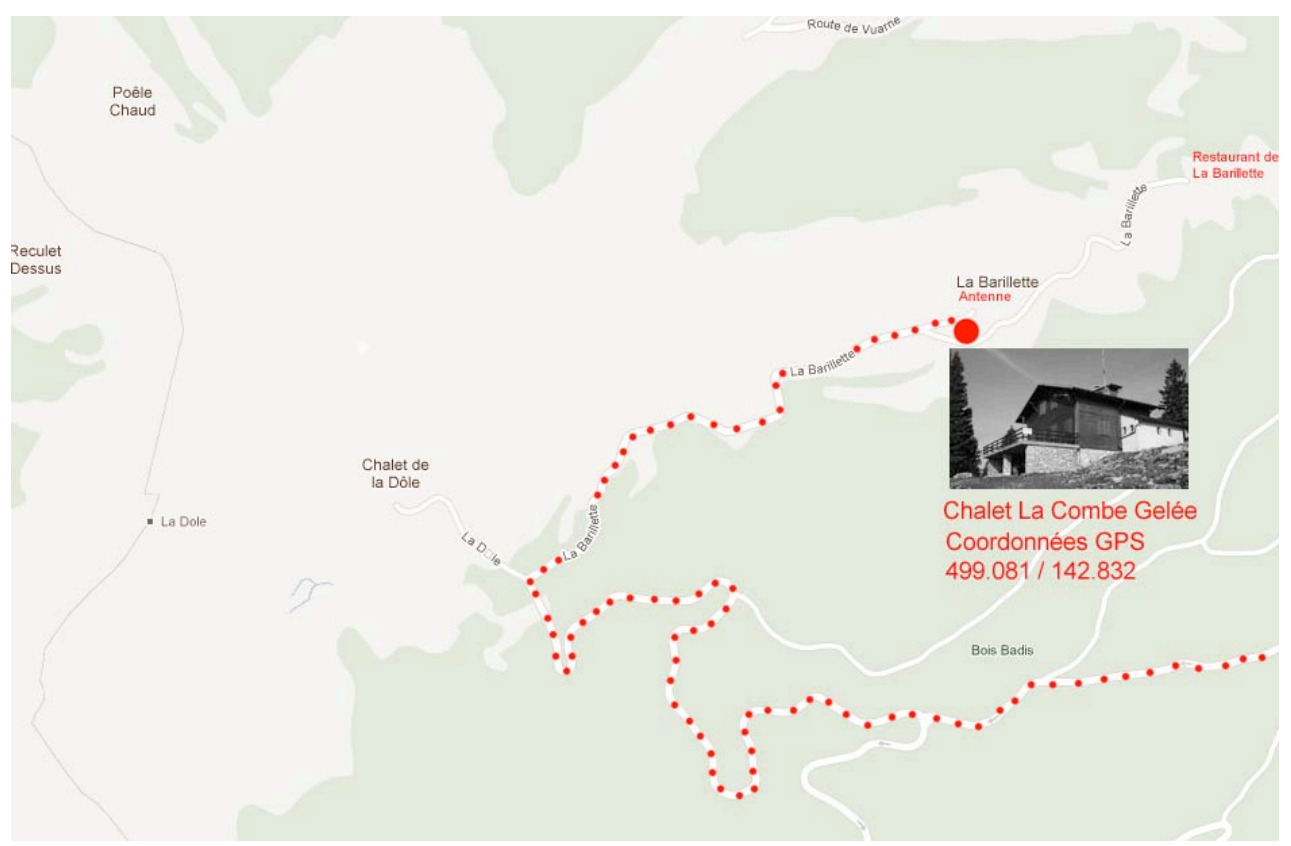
Route de Vuarne

Poêle Chaud

Restaurant de La Barillette

La Barillette

Reculet Dessus

La Barillette
Antenne

La Barillette

Chalet de la Dôle

La Dole

La D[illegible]le

La Barillette

Chalet La Combe Gelée
Coordonnées GPS
499.081 / 142.832

Bois Badis